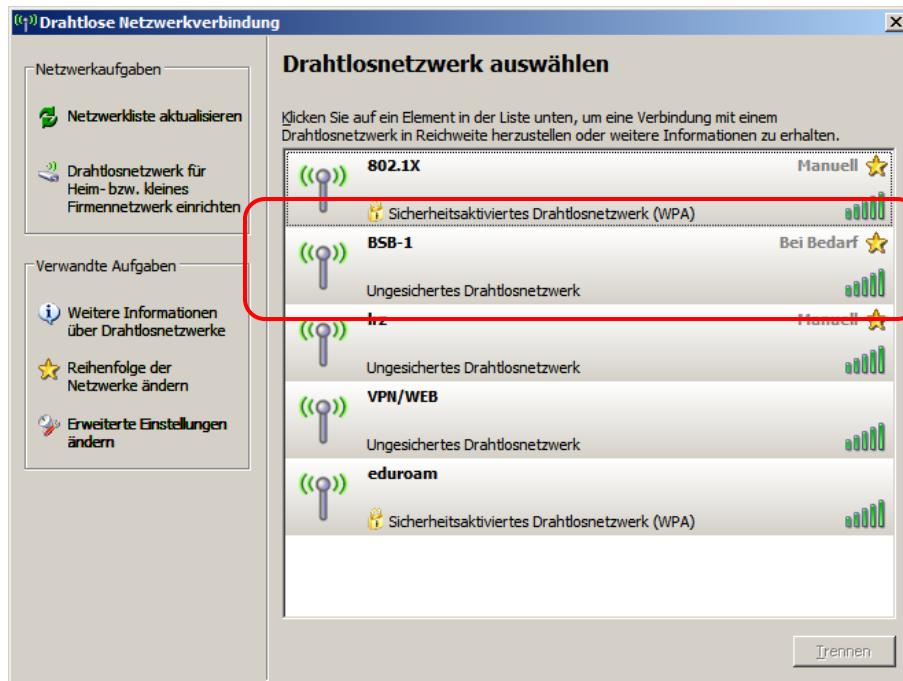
Drahtlose Netzwerkverbindung

Netzwerkaufgaben

Netzwerkliste aktualisieren

Drahtlosnetzwerk für Heim- bzw. kleines Firmennetzwerk einrichten

Verwandte Aufgaben

Weitere Informationen über Drahtlosnetzwerke

Reihenfolge der Netzwerke ändern

Erweiterte Einstellungen ändern

Drahtlosnetzwerk auswählen

Klicken Sie auf ein Element in der Liste unten, um eine Verbindung mit einem Drahtlosnetzwerk in Reichweite herzustellen oder weitere Informationen zu erhalten.

802.1X
Manuell
Sicherheitsaktiviertes Drahtlosnetzwerk (WPA)

BSB-1
Bei Bedarf
Ungesichertes Drahtlosnetzwerk

lrz
Manuell
Ungesichertes Drahtlosnetzwerk

VPN/WEB
Ungesichertes Drahtlosnetzwerk

eduroam
Sicherheitsaktiviertes Drahtlosnetzwerk (WPA)

Trennen